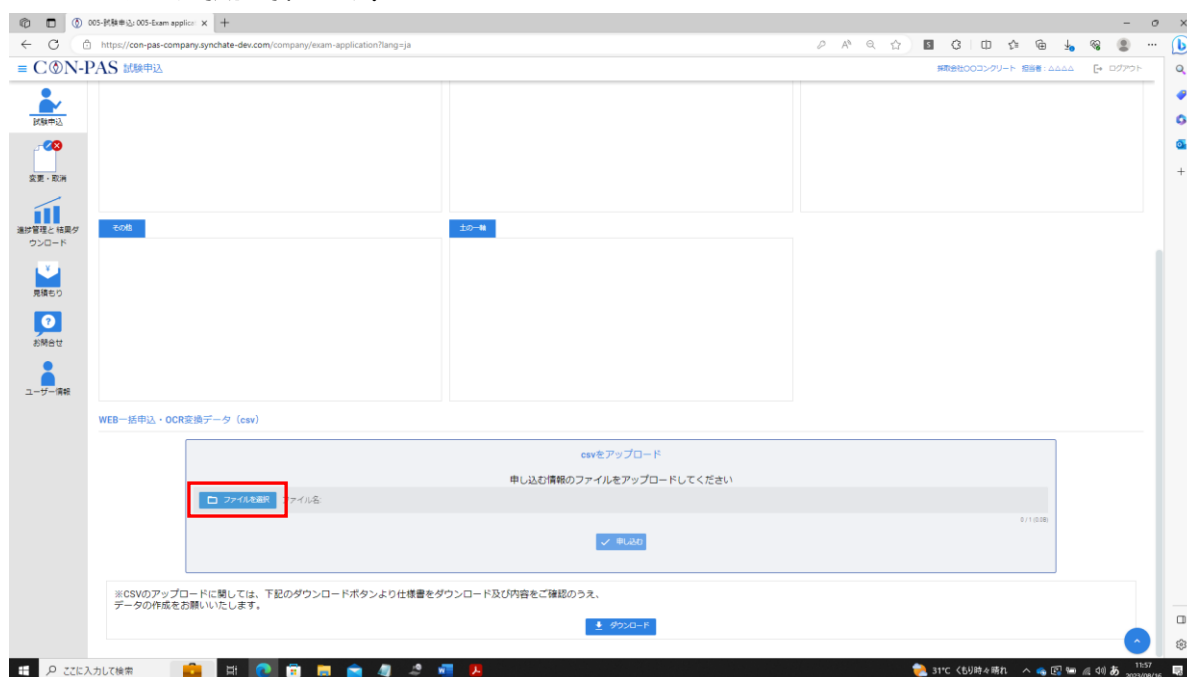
005-試験申込 005-Exam applica ×
https://con-pas-company.synchate-dev.com/company/exam-application?lang=ja

≡ CON-PAS 試験申込
採取会社〇〇コンクリート 担当者：△△△△ ログアウト

試験申込
変更・取消
進捗管理と結果ダウンロード
見積もり
お問合せ
ユーザー情報

その他
土の一軸

WEB一括申込・OCR変換データ（csv）

csvをアップロード
申し込む情報のファイルをアップロードしてください
ファイルを選択 ファイル名
0 / 1 (0.0B)
申し込む

※CSVのアップロードに関しては、下記のダウンロードボタンより仕様書をダウンロード及び内容をご確認のうえ、
データの作成をお願いいたします。
ダウンロード

ここに入力して検索
31°C くもり時々晴れ あ 11:57 2023/08/16